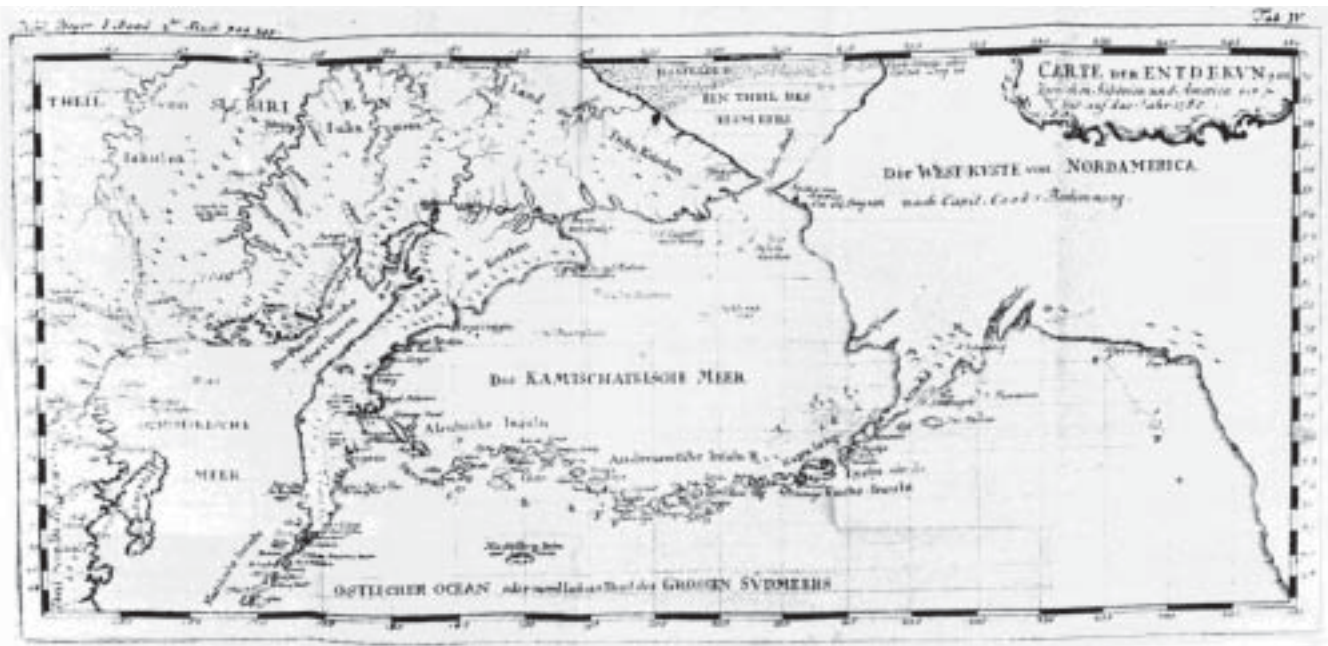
Tab. IV

CARTE DER ENTDECKUNGEN zwischen Sibirien und America bis auf das Jahr 1780

THEIL von SIBIRIEN

Jakutien

Land

EIN THEIL DES EISMEERS

DIE WESTKUSTE von NORDAMERICA

nach Capit. Cook's Rechnung

DAS KAMTSCHATSKISCHE MEER

Aleutische Inseln

Andreanowsche Inseln

Fuchs Inseln

MEER

OSTLICHER OCEAN oder nordlicher Theil des GROSSEN SÜDMEERS